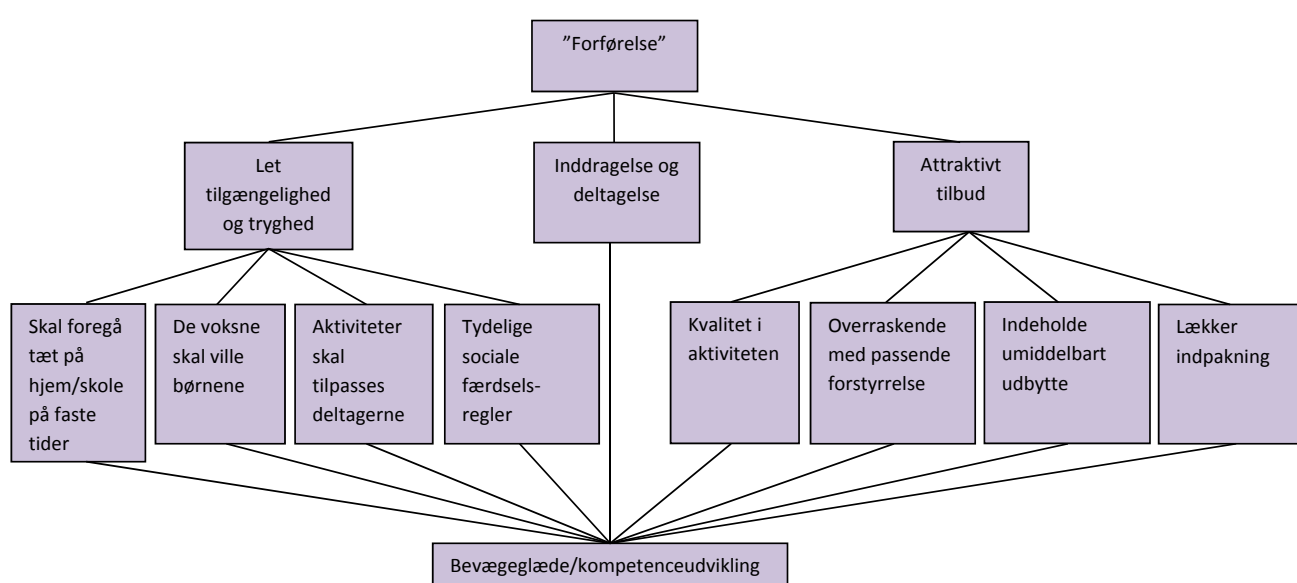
”Forførelse”

Let tilgængelighed og tryghed

Inddragelse og deltagelse

Attraktivt tilbud

Skal foregå tæt på hjem/skole på faste tider

De voksne skal ville børnene

Aktiviteter skal tilpasses deltagerne

Tydelige sociale færdselsregler

Kvalitet i aktiviteten

Overraskende med passende forstyrrelse

Indeholde umiddelbart udbytte

Lækker indpakning

Bevægeglæde/kompetenceudvikling